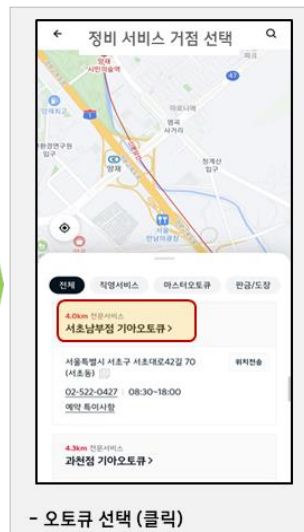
←
정비 서비스 거점 선택

양재
시민의숲역

47

마로니에

염곡
사거리

양재

청계산
입구

국립외교원

서울
양재IC

전체
직영서비스
마스터오토큐
판금/도장

4.0km 전문서비스
서초남부점 기아오토큐 >

서울특별시 서초구 서초대로42길 70 (서초동)
위치전송

02-522-0427 | 08:30~18:00

예약 특이사항

4.3km 전문서비스
과천점 기아오토큐 >

- 오토큐 선택 (클릭)